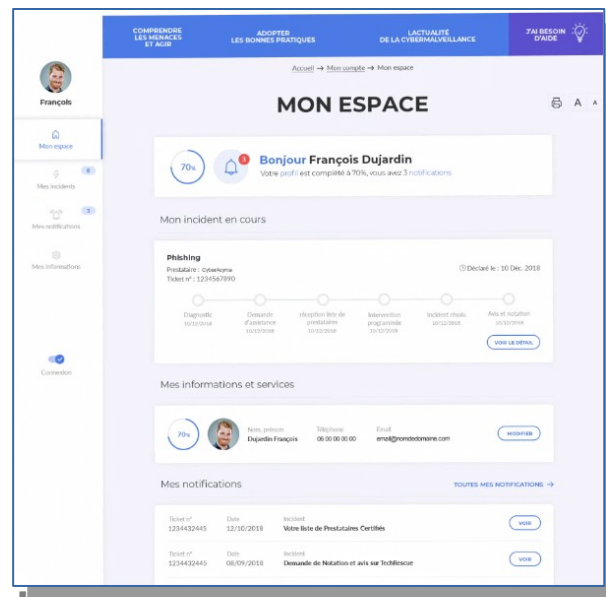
COMPRENDRE LES MENACES ET AGIR

ADOPTER LES BONNES PRATIQUES

L'ACTUALITÉ DE LA CYBERMALVEILLANCE

J'AI BESOIN D'AIDE

François

Mon espace

Mes incidents 6

Mes notifications 3

Mes informations

Connexion

Accueil → Mon compte → Mon espace

MON ESPACE

A A

70%

3

Bonjour François Dujardin

Votre profil est complété à 70%, vous avez 3 notifications

Mon incident en cours

Phishing

Prestataire : CyberAcme

Ticket n° : 1234567890

Déclaré le : 10 Déc. 2018

Diagnostic 10/12/2018

Demande d'assistance 10/12/2018

Réception liste de prestataires 10/12/2018

Intervention programmée 10/12/2018

Incident résolu 10/12/2018

Avis et notation 10/12/2018

VOIR LE DÉTAIL

Mes informations et services

70%

Nom, prénom Dujardin François

Téléphone 06 00 00 00 00

Email email@nomdedomaine.com

MODIFIER

Mes notifications

TOUTES MES NOTIFICATIONS →

Ticket n° 1234432445

Date 12/10/2018

Incident Votre liste de Prestataires Certifiés

VOIR

Ticket n° 1234432445

Date 08/09/2018

Incident Demande de Notation et avis sur TechRescue

VOIR